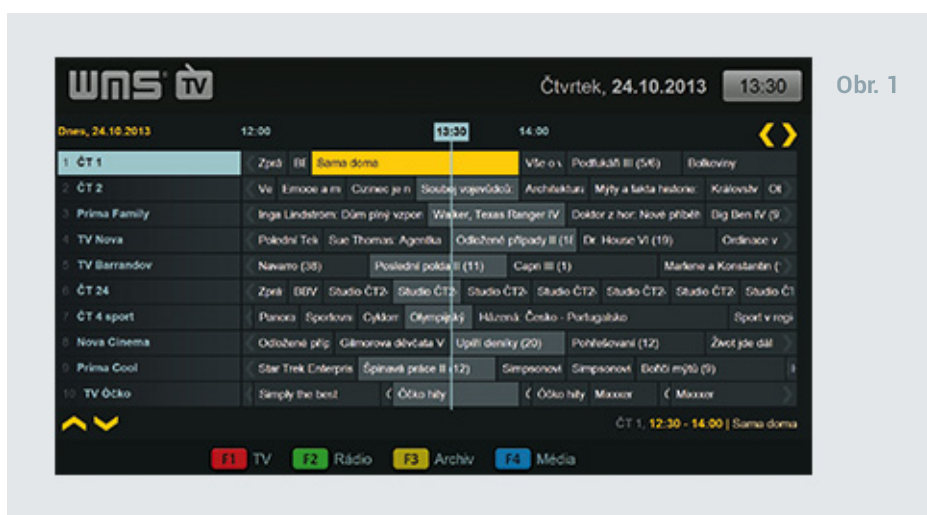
WMS TV

Čtvrtek, 24.10.2013

13:30

Obr. 1

Dnes, 24.10.2013 12:00 13:30 14:00

1 ČT 1 | Zprá | Bl | Sama doma | Vše o v | Podfukáři III (5/6) | Bolkoviny
2 ČT 2 | Ve | Emoce a m | Cizinec je n | Souboj vojevůdců | Architektura | Mýty a fakta historie | Královstv | Ol
3 Prima Family | Inga Lindström: Dům plný vzpon | Walker, Texas Ranger IV | Doktor z hor: Nové příběh | Big Ben IV (9
4 TV Nova | Polední Tel | Sue Thomas: Agentka | Odložené případy II (1 | Dr. House VI (19) | Ordinace v
5 TV Barrandov | Navarro (38) | Poslední polda II (11) | Capri III (1) | Marlene a Konstantin (
6 ČT 24 | Zprá | BBV | Studio ČT2 | Studio ČT2 | Studio ČT2 | Studio ČT2 | Studio ČT2 | Studio ČT2 | Studio Č1
7 ČT 4 sport | Panora | Sportovní | Cyklom | Olympijský | Házená: Česko - Portugalsko | Sport v regi
8 Nova Cinema | Odložené příp | Gilmorova děvčata V | Upíří deníky (20) | Pohřešovaní (12) | Život jde dál
9 Prima Cool | Star Trek Enterpris | Špinavá práce II (12) | Simpsonovi | Simpsonovi | Boříci mýtů (9)
10 TV Očko | Simply the best | Óčko hity | Óčko hity | Maxxer | Maxxer

ČT 1, 12:30 - 14:00 | Sama doma

F1 TV F2 Rádio F3 Archiv F4 Média